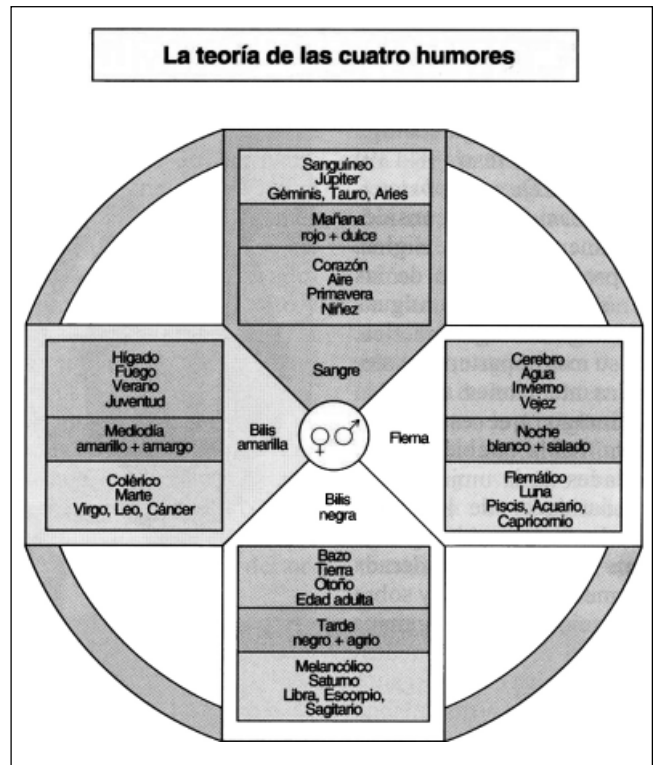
La teoría de las cuatro humores

Sanguíneo
Júpiter
Géminis, Tauro, Aries

Mañana
rojo + dulce

Corazón
Aire
Primavera
Niñez

Sangre

Hígado
Fuego
Verano
Juventud

Mediodía
amarillo + amargo

Colérico
Marte
Virgo, Leo, Cáncer

Bilis amarilla

♀♂

Flema

Cerebro
Agua
Invierno
Vejez

Noche
blanco + salado

Flemático
Luna
Piscis, Acuario, Capricornio

Bilis negra

Bazo
Tierra
Otoño
Edad adulta

Tarde
negro + agrio

Melancólico
Saturno
Libra, Escorpio, Sagitario